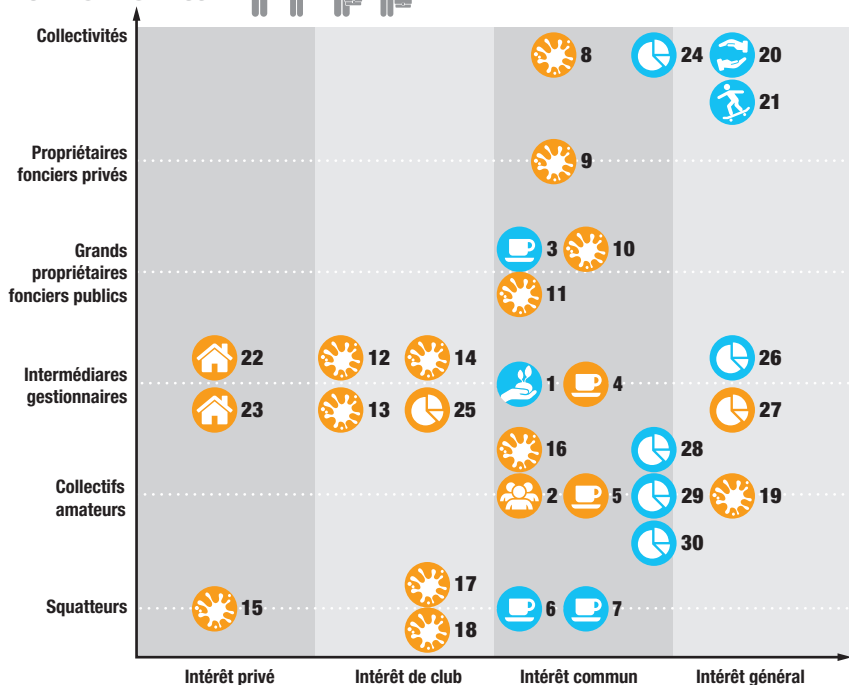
Collectivités
8
24
20
21

Propriétaires fonciers privés
9

Grands propriétaires fonciers publics
3
10
11

Intermédiares gestionnaires
22
12
14
26
1
4
23
13
25
27

Collectifs amateurs
16
28
2
5
29
19
30

Squatteurs
17
15
6
7
18

Intérêt privé
Intérêt de club
Intérêt commun
Intérêt général